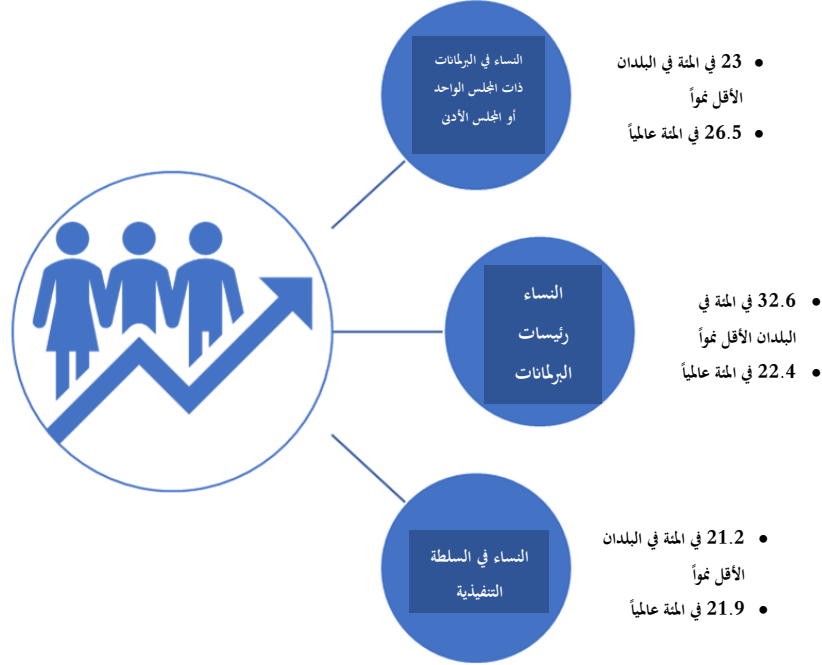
النساء في البرلمانات ذات المجلس الواحد أو المجلس الأدنى

• 23 في المئة في البلدان الأقل نمواً
• 26.5 في المئة عالمياً

النساء رئيسات البرلمانات

• 32.6 في المئة في البلدان الأقل نمواً
• 22.4 في المئة عالمياً

النساء في السلطة التنفيذية

• 21.2 في المئة في البلدان الأقل نمواً
• 21.9 في المئة عالمياً